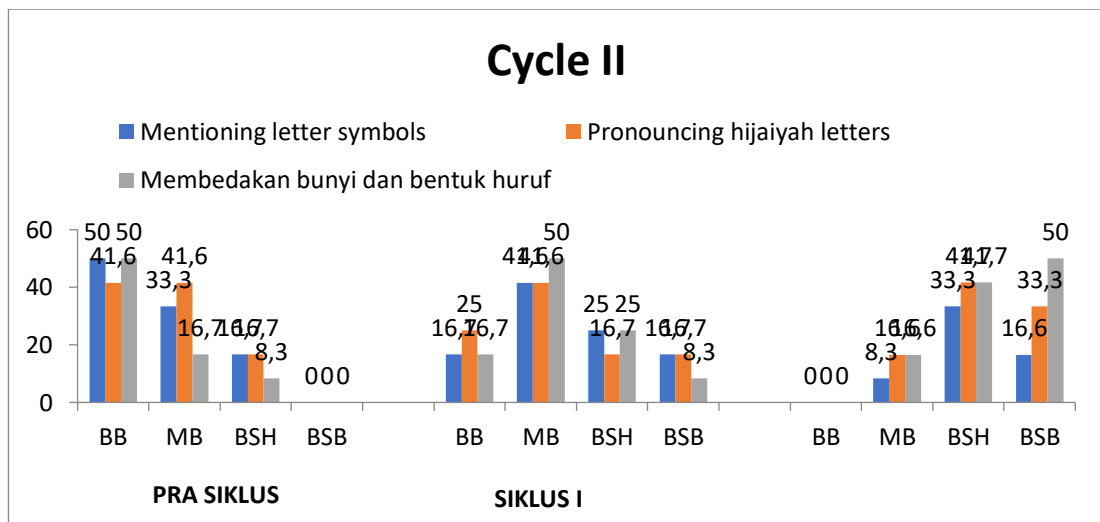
Cycle II

Mentioning letter symbols
Pronouncing hijaiyah letters
Membedakan bunyi dan bentuk huruf

60
40
20
0

50 41,6 50
33,3 41,6 16,7
16,7 16,7 8,3
0 0 0
16,7 25 16,7
41,6 41,6 50
25 16,7 25
16,7 16,7 8,3
0 0 0
8,3 16,6 16,6
33,3 41,7 41,7
16,6 33,3 50

BB MB BSH BSB BB MB BSH BSB BB MB BSH BSB

PRA SIKLUS
SIKLUS I